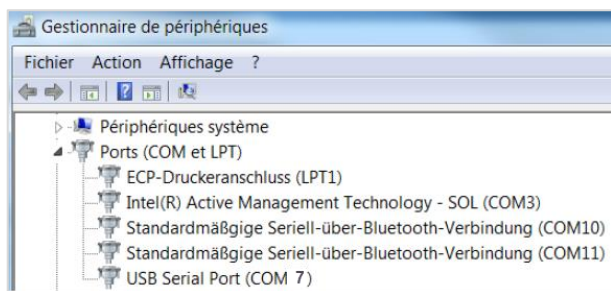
Gestionnaire de périphériques

Fichier Action Affichage ?

Périphériques système
Ports (COM et LPT)
ECP-Druckeranschluss (LPT1)
Intel(R) Active Management Technology - SOL (COM3)
Standardmäßgige Seriell-über-Bluetooth-Verbindung (COM10)
Standardmäßgige Seriell-über-Bluetooth-Verbindung (COM11)
USB Serial Port (COM 7)